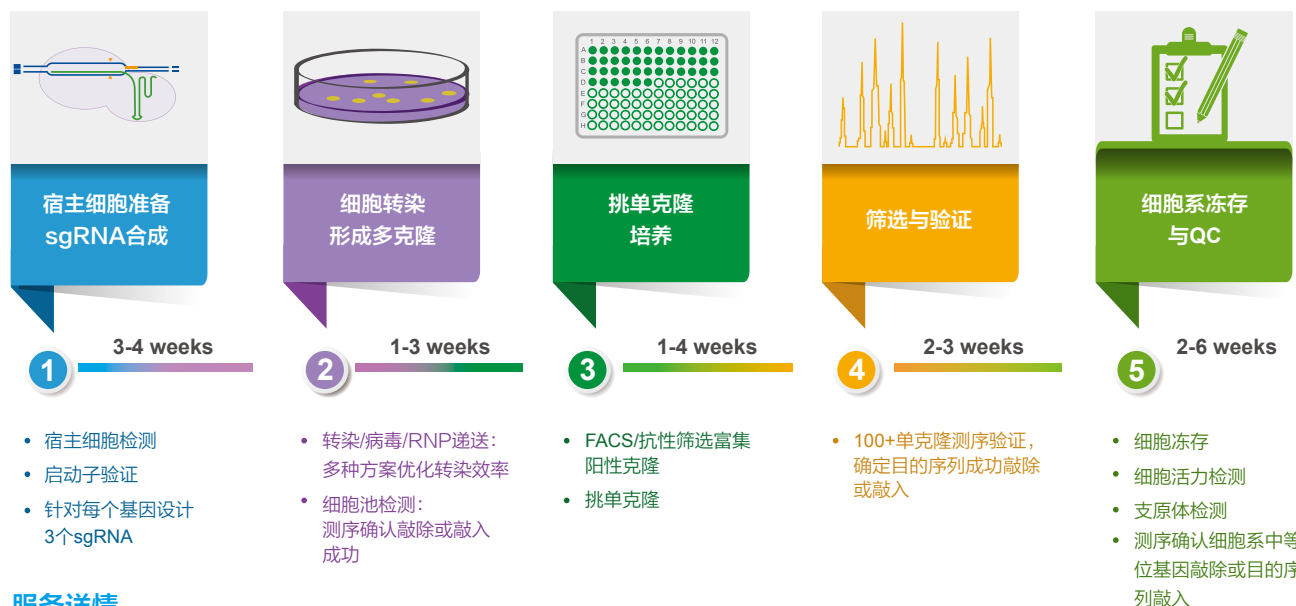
1 2 3 4 5 6 7 8 9 10 11 12
A
B
C
D
E
F
G
H

宿主细胞准备
sgRNA合成

细胞转染
形成多克隆

挑单克隆
培养

筛选与验证

细胞系冻存
与QC

1
3-4 weeks

2
1-3 weeks

3
1-4 weeks

4
2-3 weeks

5
2-6 weeks

• 宿主细胞检测
• 启动子验证
• 针对每个基因设计3个sgRNA

• 转染/病毒/RNP递送：多种方案优化转染效率
• 细胞池检测：测序确认敲除或敲入成功

• FACS/抗性筛选富集阳性克隆
• 挑单克隆

• 100+单克隆测序验证，确定目的序列成功敲除或敲入

• 细胞冻存
• 细胞活力检测
• 支原体检测
• 测序确认细胞系中等位基因敲除或目的序列敲入

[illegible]